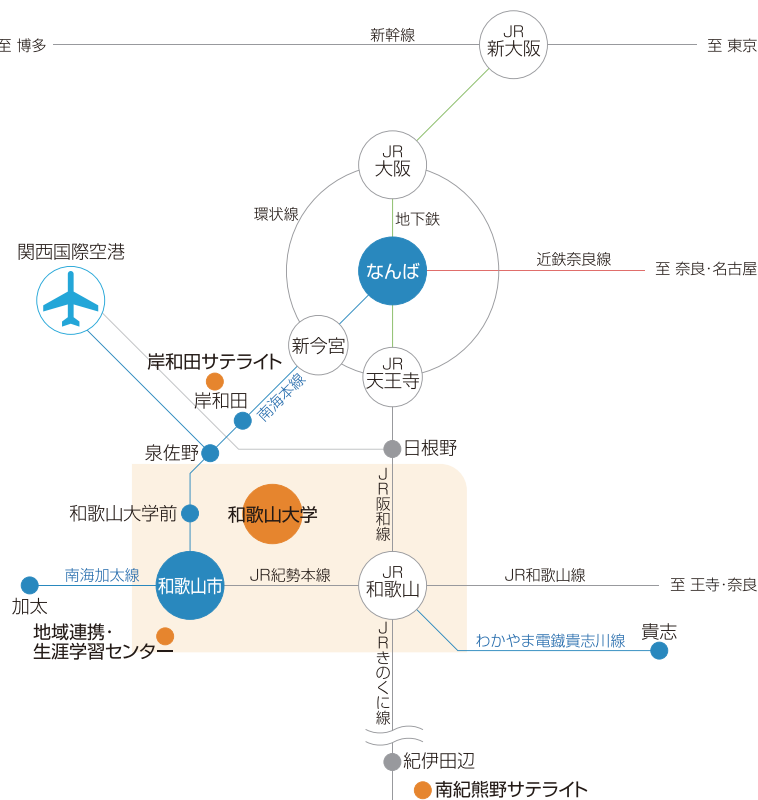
至 博多
新幹線
JR
新大阪
至 東京

JR
大阪
環状線
地下鉄
なんば
近鉄奈良線
至 奈良·名古屋

関西国際空港
新今宮
JR
天王寺
岸和田サテライト
岸和田
南海本線
泉佐野
日根野
JR阪和線
和歌山大学前
和歌山大学
南海加太線
和歌山市
JR紀勢本線
JR
和歌山
JR和歌山線
至 王寺·奈良
加太
地域連携·
生涯学習センター
わかやま電鐵貴志川線
貴志
JRきのくに線
紀伊田辺
南紀熊野サテライト